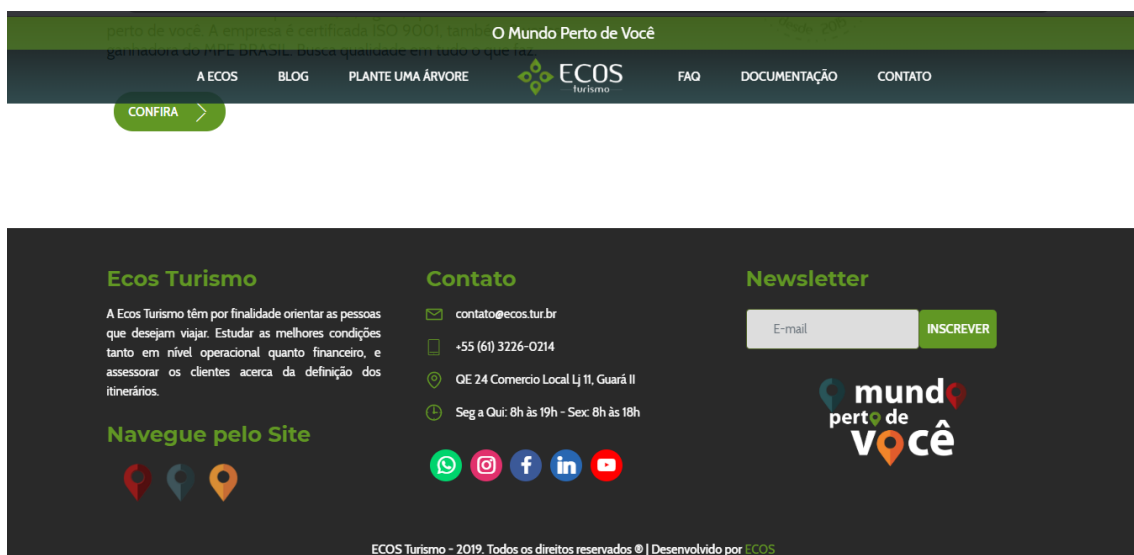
perto de você. A empresa é certificada ISO 9001, também ganhadora do MPE BRASIL. Busca qualidade em tudo o que faz.

O Mundo Perto de Você

A ECOS BLOG PLANTE UMA ÁRVORE ECOS turismo FAQ DOCUMENTAÇÃO CONTATO

CONFIRA

Ecos Turismo

A Ecos Turismo têm por finalidade orientar as pessoas que desejam viajar. Estudar as melhores condições tanto em nível operacional quanto financeiro, e assessorar os clientes acerca da definição dos itinerários.

Navegue pelo Site

Contato

contato@ecos.tur.br

+55 (61) 3226-0214

QE 24 Comercio Local Lj 11, Guará II

Seg a Qui: 8h às 19h - Sex: 8h às 18h

Newsletter

E-mail

INSCREVER

mundo perto de você

ECOS Turismo - 2019. Todos os direitos reservados ® | Desenvolvido por ECOS